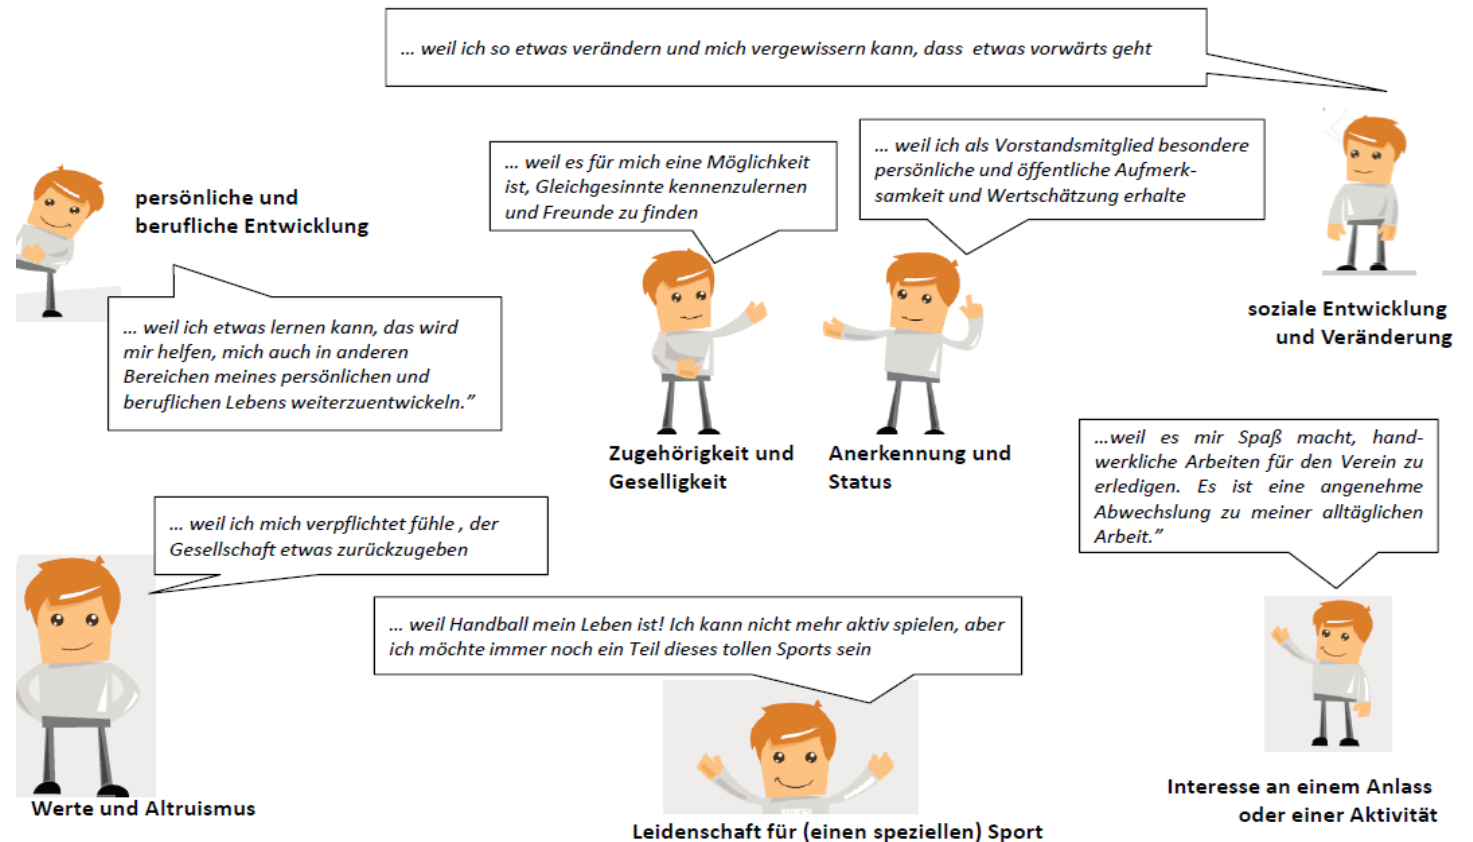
… weil ich so etwas verändern und mich vergewissern kann, dass etwas vorwärts geht

persönliche und berufliche Entwicklung

… weil es für mich eine Möglichkeit ist, Gleichgesinnte kennenzulernen und Freunde zu finden

… weil ich als Vorstandsmitglied besondere persönliche und öffentliche Aufmerksamkeit und Wertschätzung erhalte

soziale Entwicklung und Veränderung

… weil ich etwas lernen kann, das wird mir helfen, mich auch in anderen Bereichen meines persönlichen und beruflichen Lebens weiterzuentwickeln."

Zugehörigkeit und Geselligkeit

Anerkennung und Status

…weil es mir Spaß macht, handwerkliche Arbeiten für den Verein zu erledigen. Es ist eine angenehme Abwechslung zu meiner alltäglichen Arbeit."

… weil ich mich verpflichtet fühle , der Gesellschaft etwas zurückzugeben

… weil Handball mein Leben ist! Ich kann nicht mehr aktiv spielen, aber ich möchte immer noch ein Teil dieses tollen Sports sein

Werte und Altruismus

Leidenschaft für (einen speziellen) Sport

Interesse an einem Anlass oder einer Aktivität